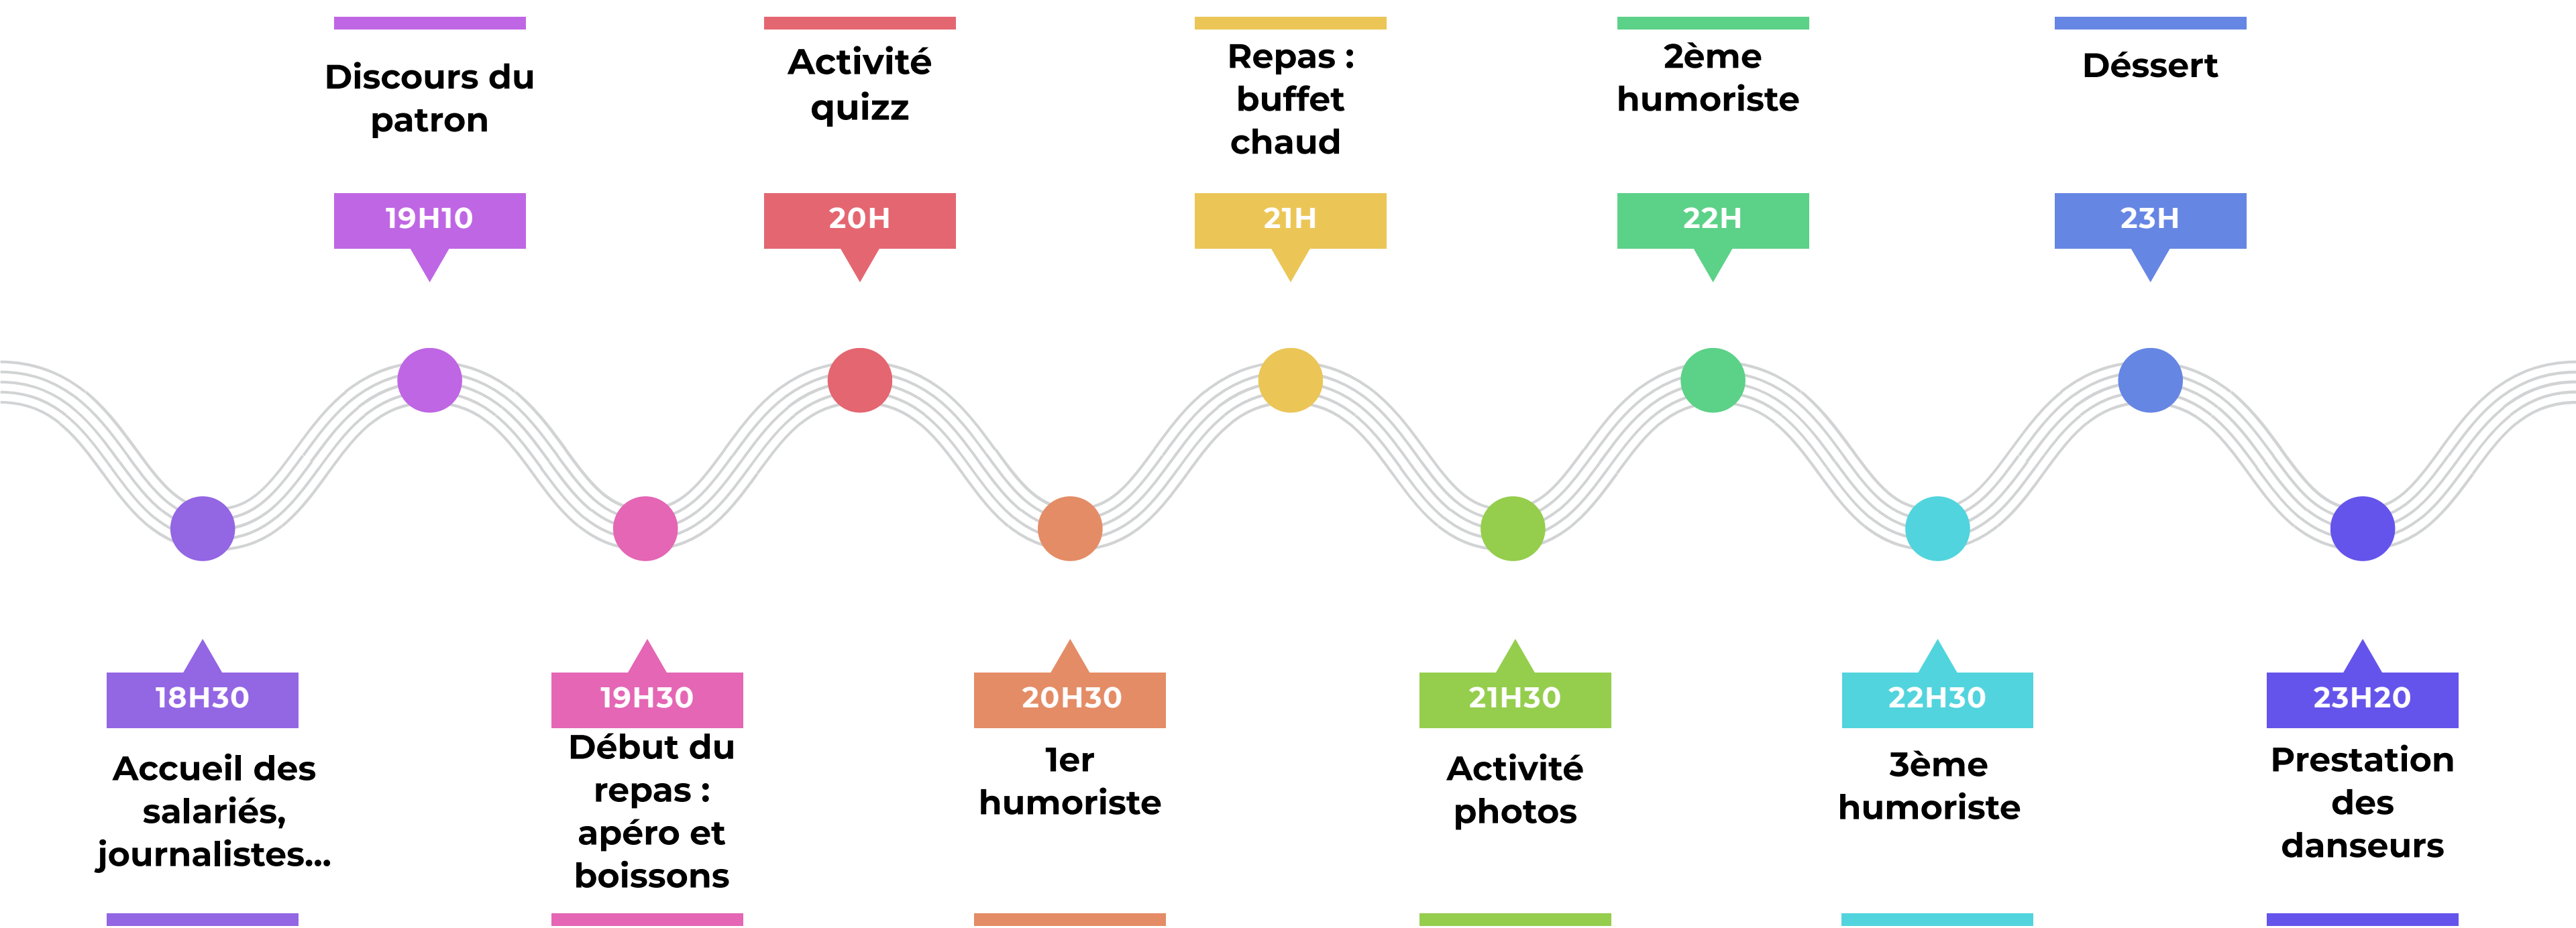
18H30
Accueil des salariés, journalistes...

Discours du patron
19H10

19H30
Début du repas : apéro et boissons

Activité quizz
20H

20H30
1er humoriste

Repas : buffet chaud
21H

21H30
Activité photos

2ème humoriste
22H

22H30
3ème humoriste

Déssert
23H

23H20
Prestation des danseurs